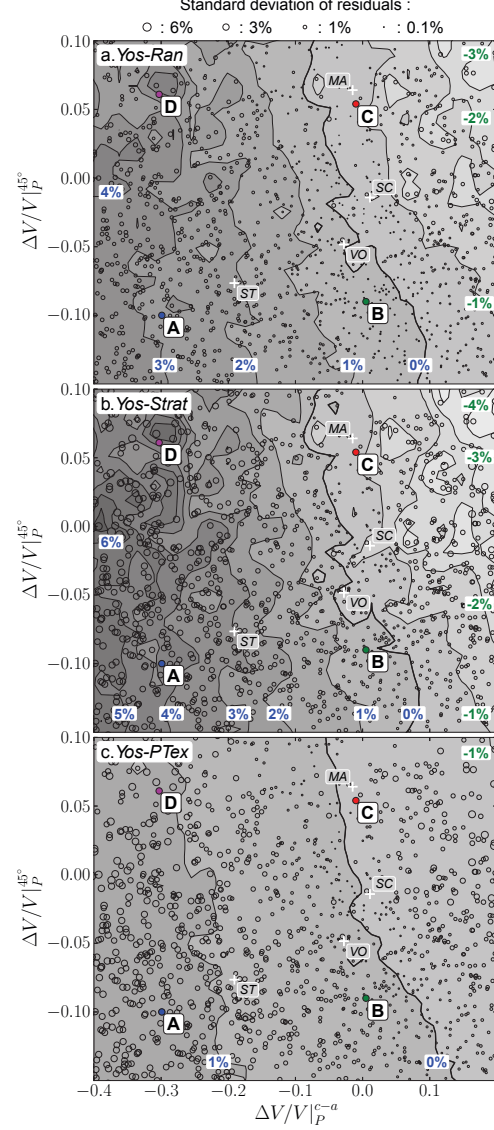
Standard deviation of residuals :
○ : 6%   ○ : 3%   ∘ : 1%   · : 0.1%

a. Yos-Ran
0.10
0.05
0.00
−0.05
−0.10
$\Delta V/V|_P^{45°}$
D
MA
C
-3%
-2%
4%
SC
VO
ST
-1%
A
B
3%
2%
1%
0%

b. Yos-Strat
0.10
0.05
0.00
−0.05
−0.10
$\Delta V/V|_P^{45°}$
D
MA
C
-4%
-3%
6%
SC
VO
-2%
ST
A
B
5%
4%
3%
2%
1%
0%
-1%

c. Yos-PTex
0.10
0.05
0.00
−0.05
−0.10
$\Delta V/V|_P^{45°}$
-1%
MA
D
C
SC
VO
ST
A
B
1%
0%
−0.4
−0.3
−0.2
−0.1
0.0
0.1
$\Delta V/V|_P^{c-a}$